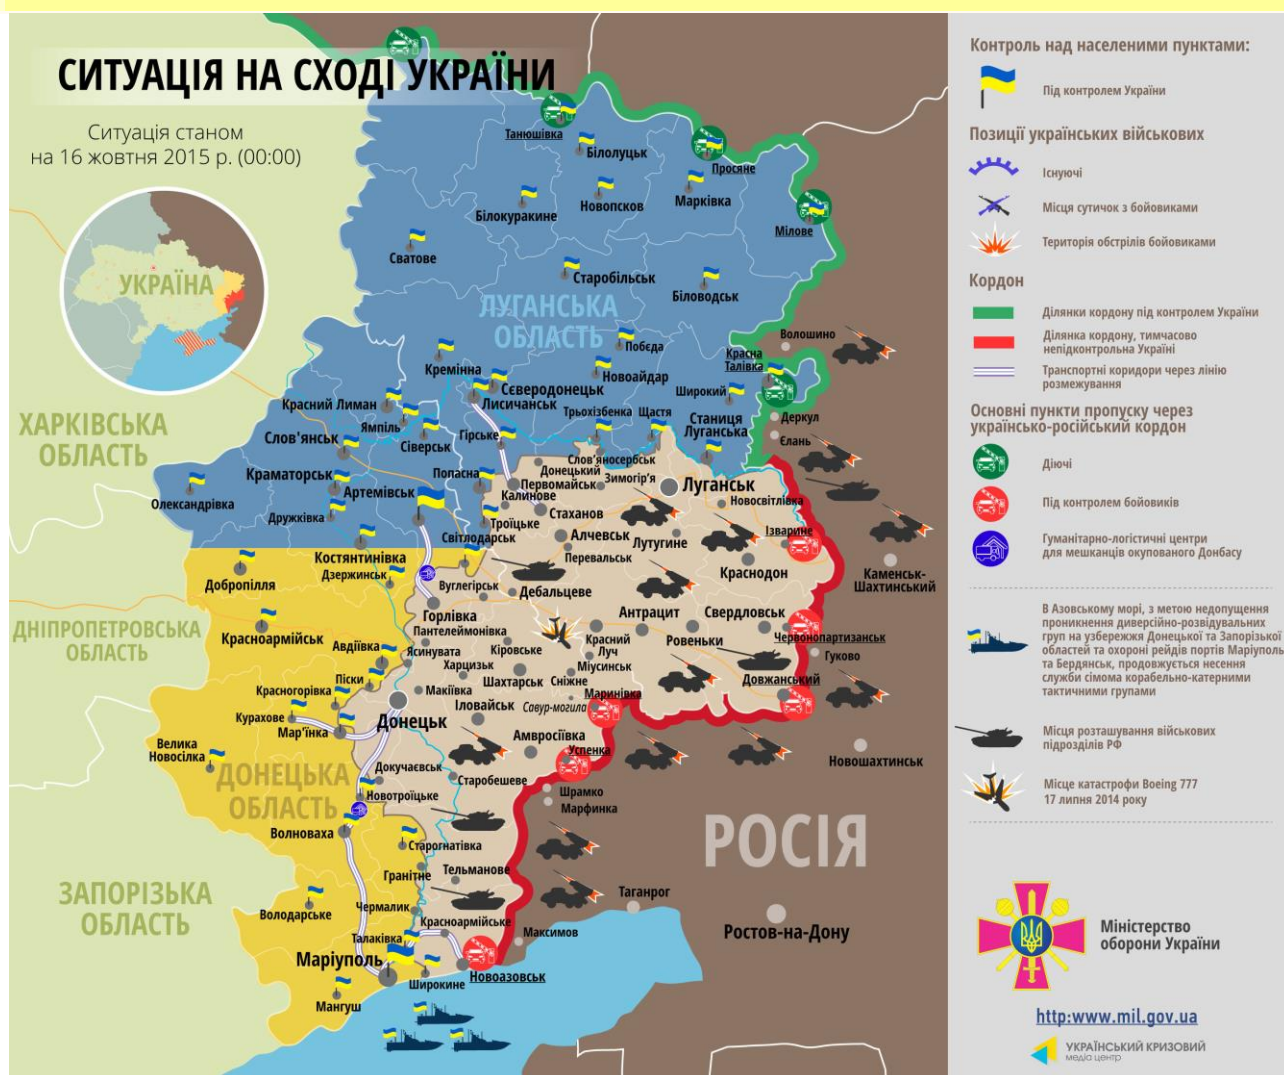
СИТУАЦІЯ НА СХОДІ УКРАЇНИ

Ситуація станом на 16 жовтня 2015 р. (00:00)

УКРАЇНА

ХАРКІВСЬКА ОБЛАСТЬ

ДНІПРОПЕТРОВСЬКА ОБЛАСТЬ

ЗАПОРІЗЬКА ОБЛАСТЬ

ЛУГАНСЬКА ОБЛАСТЬ

ДОНЕЦЬКА ОБЛАСТЬ

РОСІЯ

Танюшівка
Білолуцьк
Просяне
Мілове
Новопсков
Марківка
Білокуракине
Сватове
Старобільськ
Біловодськ
Волошино
Побєда
Кремінна
Новоайдар
Красна Талівка
Северодонецьк
Лисичанськ
Широкий
Червоний Лиман
Ямпіль
Трьохізбенка
Щастя
Станиця Луганська
Деркул
Слов'янськ
Сіверськ
Гірське
Ізварине
Єлань
Краматорськ
Попасна
Слов'яносербськ
Донецький
Зимогір'я
Луганськ
Артемівськ
Первомайськ
Кальнове
Новосвітлівка
Олександрівка
Дружківка
Стаханов
Троїцьке
Алчевськ
Лутугине
Світлодарськ
Перевальськ
Костянтинівка
Дзержинськ
Краснодон
Каменськ-Шахтинський
Добропілля
Вуглегірськ
Дебальцеве
Горлівка
Антрацит
Свердловськ
Пантелеймонівка
Червонопартизанськ
Красноармійськ
Авдіївка
Ясинувата
Кіровське
Красний Луч
Ровеньки
Гуково
Харцизьк
Міусинськ
Піски
Шахтарськ
Сніжне
Довжанський
Красногорівка
Макіївка
Маринівка
Курахове
Іловайськ
Савур-могила
Мар'їнка
Донецьк
Велика Новосілка
Амвросіївка
Успенка
Новошахтинськ
Докучаєвськ
Старобешеве
Новотроїцьке
Шрамко
Марфинка
Волноваха
Старогнатівка
Гранітне
Тельманове
Таганрог
Чермалик
Володарське
Красноармійське
Талаківка
Максимов
Ростов-на-Дону
Маріуполь
Новоазовськ
Широкине
Мангуш

Контроль над населеними пунктами:
Під контролем України

Позиції українських військових
Існуючі
Місця сутичок з бойовиками
Територія обстрілів бойовиками

Кордон
Ділянки кордону під контролем України
Ділянка кордону, тимчасово непідконтрольна Україні
Транспортні коридори через лінію розмежування

Основні пункти пропуску через українсько-російський кордон
Діючі
Під контролем бойовиків
Гуманітарно-логістичні центри для мешканців окупованого Донбасу

В Азовському морі, з метою недопущення проникнення диверсійно-розвідувальних груп на узбережжя Донецької та Запорізької областей та охороні рейдів портів Маріуполь та Бердянськ, продовжується несення служби сімома корабельно-катерними тактичними групами

Місця розташування військових підрозділів РФ

Місце катастрофи Boeing 777 17 липня 2014 року

Міністерство оборони України

http:www.mil.gov.ua

УКРАЇНСЬКИЙ КРИЗОВИЙ медіа центр